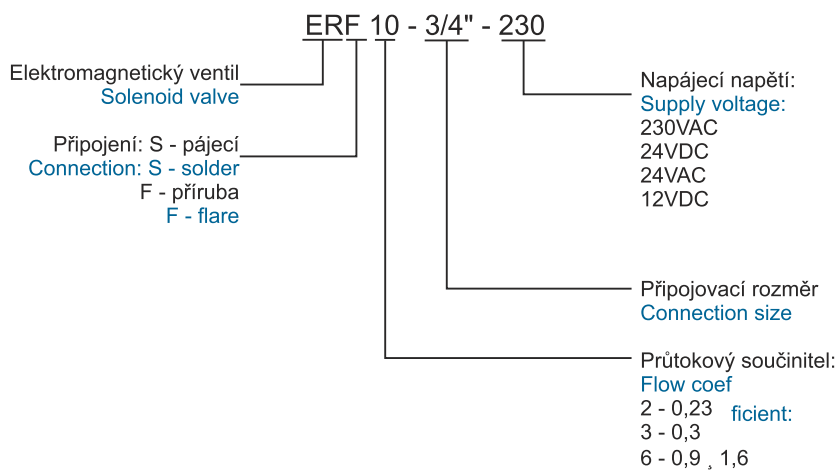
ERF 10 - 3/4" - 230

Elektromagnetický ventil
Solenoid valve

Připojení: S - pájecí
Connection: S - solder
F - příruba
F - flare

Napájecí napětí:
Supply voltage:
230VAC
24VDC
24VAC
12VDC

Připojovací rozměr
Connection size

Průtokový součinitel:
Flow coef
ficient:
2 - 0,23
3 - 0,3
6 - 0,9 ¸ 1,6